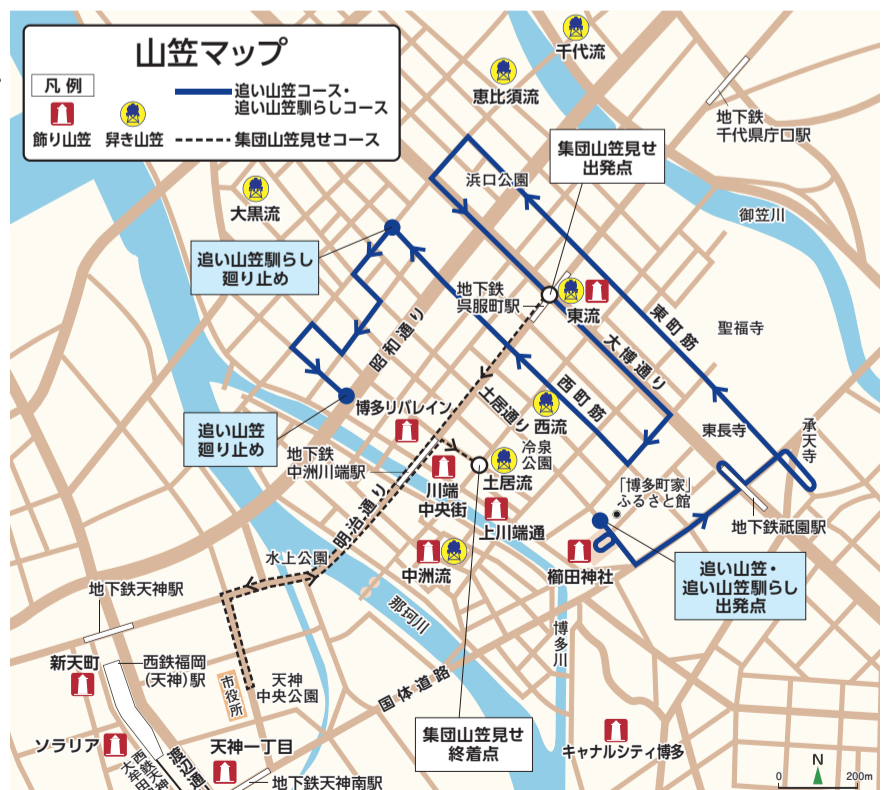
山笠マップ

凡例
飾り山笠
昇き山笠
追い山笠コース・追い山笠馴らしコース
集団山笠見せコース

千代流
恵比須流
地下鉄千代県庁口駅
集団山笠見せ出発点
浜口公園
大黒流
御笠川
追い山笠馴らし廻り止め
地下鉄呉服町駅
東流
東町筋
大博通り
聖福寺
昭和通り
西町筋
追い山笠廻り止め
博多リバレイン
土居通り
西流
冷泉公園
東長寺
承天寺
地下鉄中洲川端駅
土居流
川端中央街
上川端通
「博多町家」ふるさと館
地下鉄祇園駅
明治通り
水上公園
中洲流
櫛田神社
追い山笠・追い山笠馴らし出発点
地下鉄天神駅
那珂川
博多川
新天町
西鉄福岡(天神)駅
市役所
天神中央公園
国体道路
ソラリア
西鉄大牟田線
渡辺通り
天神一丁目
地下鉄天神南駅
集団山笠見せ終着点
キャナルシティ博多
N
0
200m